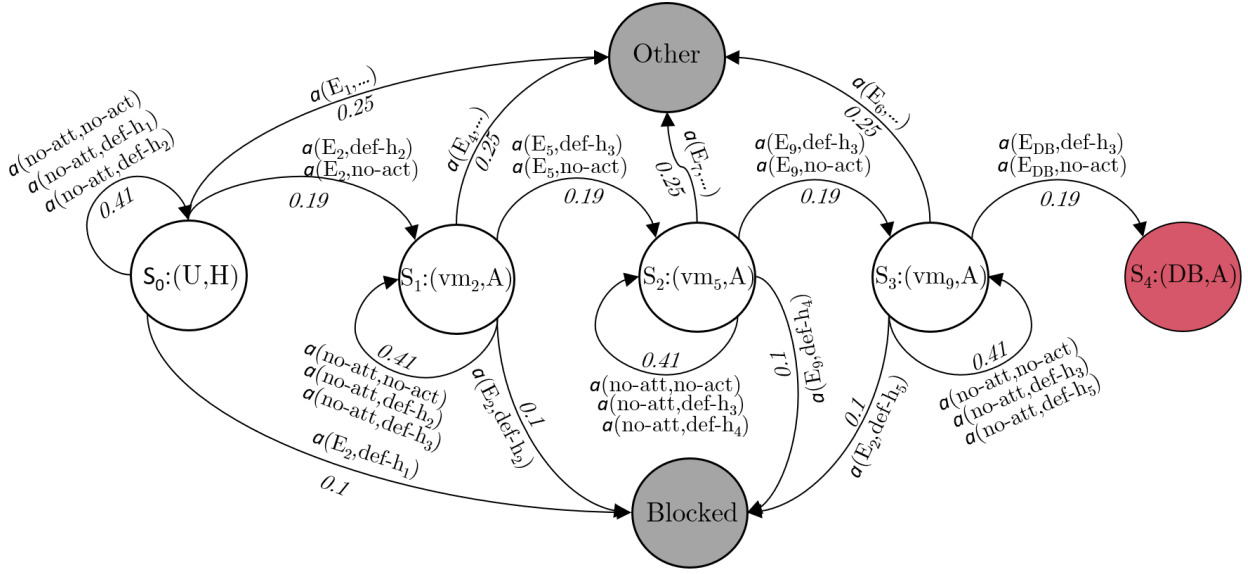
Other

$a(E_1,...)$
$0.25$

$a$(no-att,no-act)
$a$(no-att,def-$h_1$)
$a$(no-att,def-$h_2$)
$0.41$

$a(E_2$,def-$h_2)$
$a(E_2$,no-act)
$0.19$

$a(E_4,...)$
$0.25$

$a(E_5$,def-$h_3)$
$a(E_5$,no-act)
$0.19$

$a(E_7,...)$
$0.25$

$a(E_9$,def-$h_3)$
$a(E_9$,no-act)
$0.19$

$a(E_6,...)$
$0.25$

$a(E_{DB}$,def-$h_3)$
$a(E_{DB}$,no-act)
$0.19$

$S_0$:(U,H)

$S_1$:($vm_2$,A)

$S_2$:($vm_5$,A)

$S_3$:($vm_9$,A)

$S_4$:(DB,A)

$0.41$
$a$(no-att,no-act)
$a$(no-att,def-$h_2$)
$a$(no-att,def-$h_3$)

$a(E_2$,def-$h_2)$
$0.1$

$0.41$
$a$(no-att,no-act)
$a$(no-att,def-$h_3$)
$a$(no-att,def-$h_4$)

$0.1$
$a(E_9$,def-$h_4)$

$0.1$
$a(E_2$,def-$h_5)$

$0.41$
$a$(no-att,no-act)
$a$(no-att,def-$h_3$)
$a$(no-att,def-$h_5$)

$a(E_2$,def-$h_1)$
$0.1$

Blocked